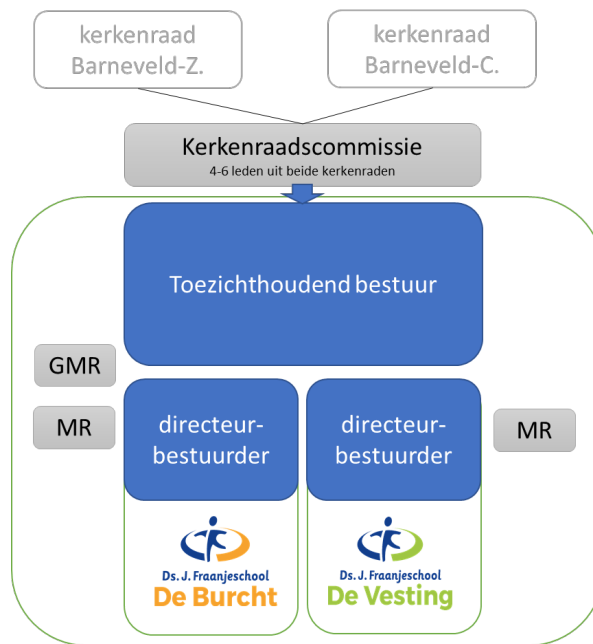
kerkenraad Barneveld-Z.

kerkenraad Barneveld-C.

Kerkenraadscommissie
4-6 leden uit beide kerkenraden

Toezichthoudend bestuur

GMR

MR

directeur-bestuurder

directeur-bestuurder

MR

Ds. J. Fraanjeschool
De Burcht

Ds. J. Fraanjeschool
De Vesting